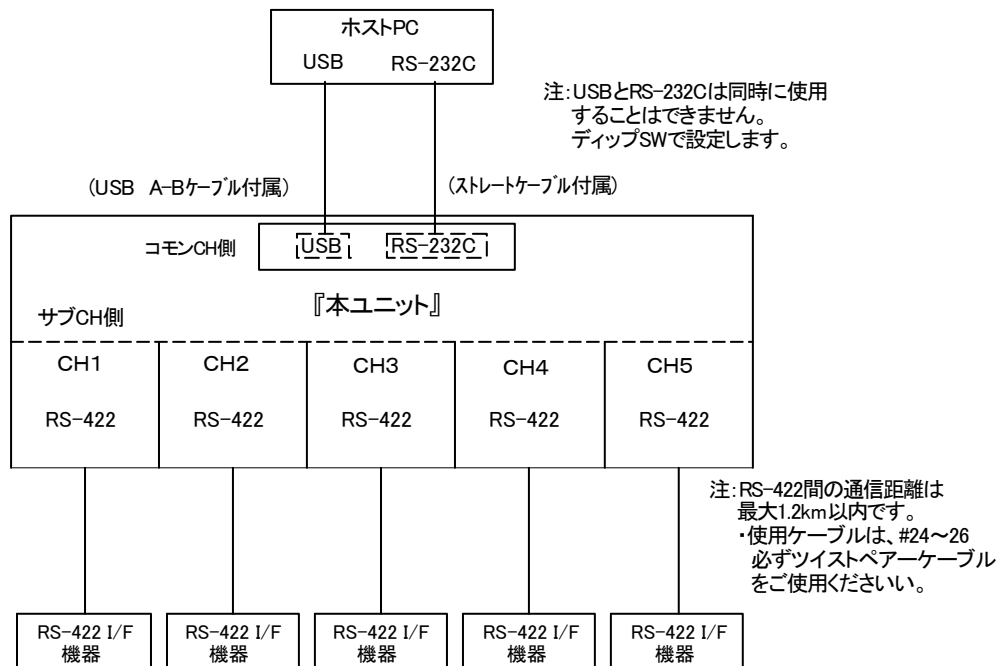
ホストPC
USB RS-232C

注:USBとRS-232Cは同時に使用することはできません。
ディップSWで設定します。

(USB A-Bケーブル付属)

(ストレートケーブル付属)

コモンCH側
USB RS-232C

『本ユニット』

サブCH側

| CH1 | CH2 | CH3 | CH4 | CH5 |
|---|---|---|---|---|
| RS-422 | RS-422 | RS-422 | RS-422 | RS-422 |

注:RS-422間の通信距離は最大1.2km以内です。
・使用ケーブルは、#24~26必ずツイストペアーケーブルをご使用くださいい。

RS-422 I/F 機器
RS-422 I/F 機器
RS-422 I/F 機器
RS-422 I/F 機器
RS-422 I/F 機器